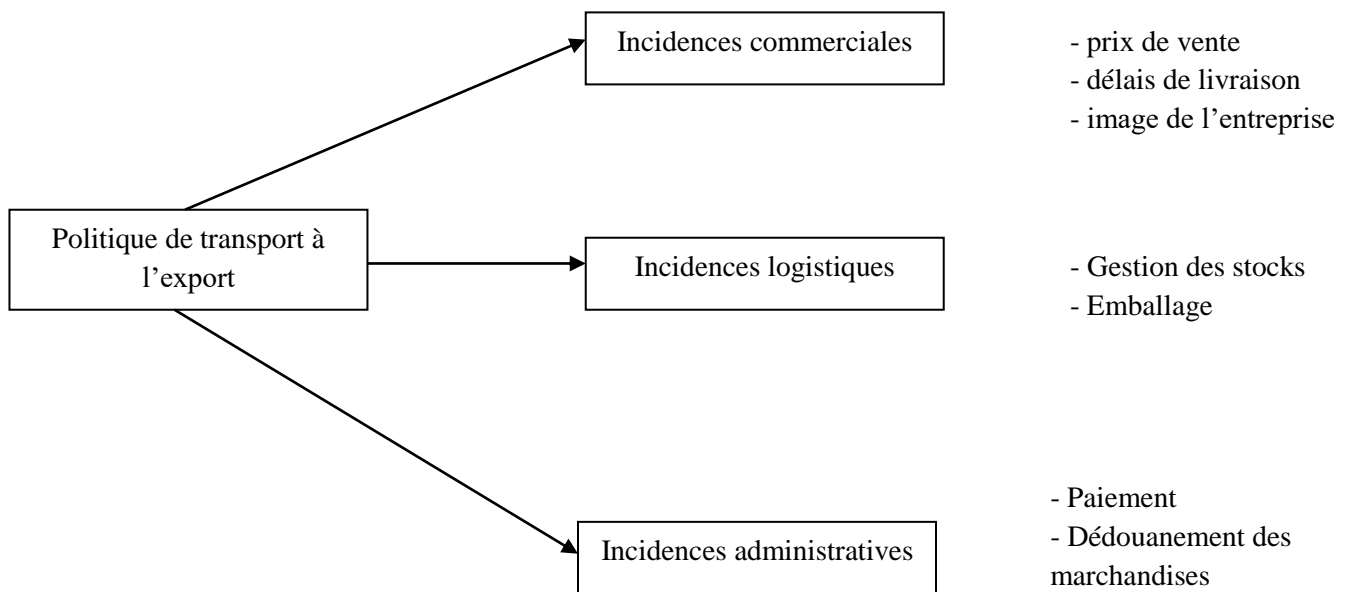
Politique de transport à l’export

Incidences commerciales

- prix de vente
- délais de livraison
- image de l’entreprise

Incidences logistiques

- Gestion des stocks
- Emballage

Incidences administratives

- Paiement
- Dédouanement des marchandises